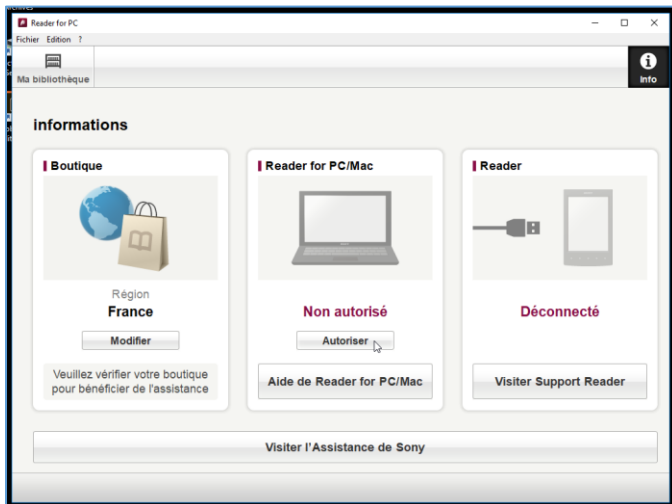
Reader for PC

Fichier Edition ?

Ma bibliothèque

Info

informations

Boutique

Région

France

Modifier

Veuillez vérifier votre boutique pour bénéficier de l'assistance

Reader for PC/Mac

Non autorisé

Autoriser

Aide de Reader for PC/Mac

Reader

Déconnecté

Visiter Support Reader

Visiter l'Assistance de Sony